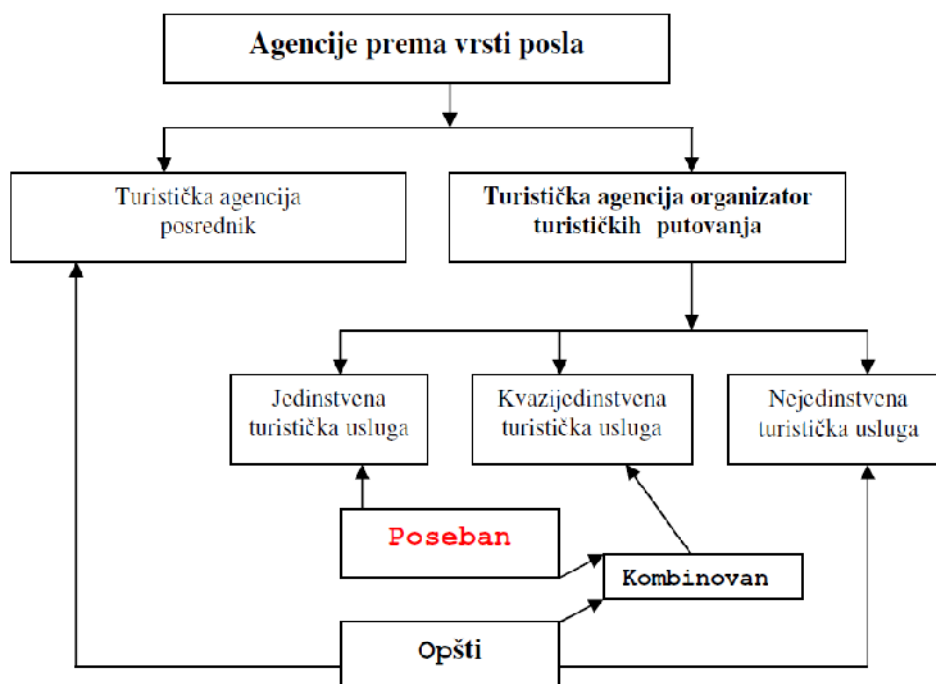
Agencije prema vrsti posla

Turistička agencija posrednik

Turistička agencija organizator turističkih putovanja

Jedinstvena turistička usluga

Kvazijedinstvena turistička usluga

Nejedinstvena turistička usluga

Poseban

Kombinovan

Opšti